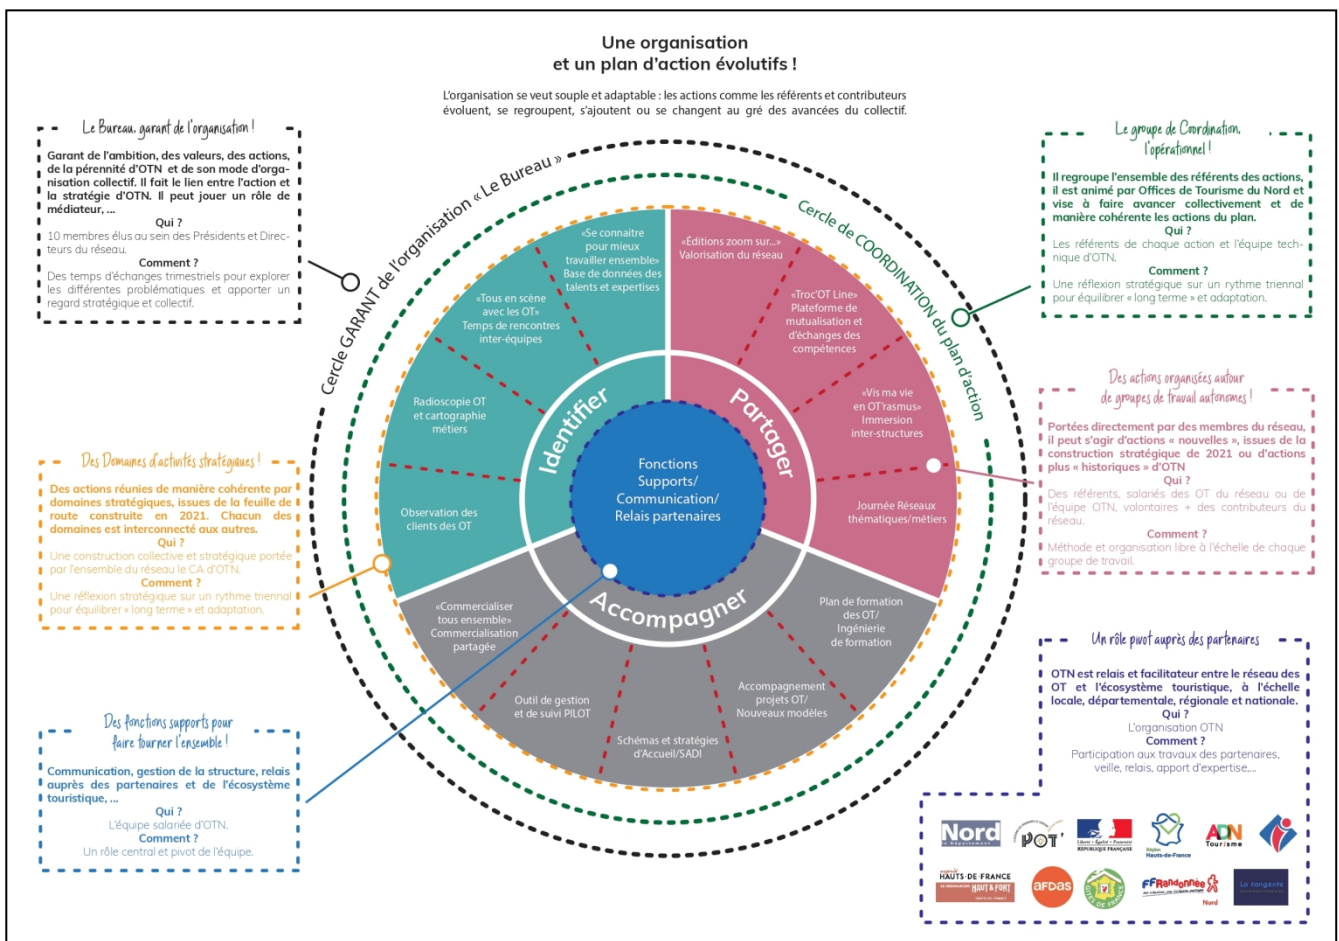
Une organisation
et un plan d'action évolutifs !

L'organisation se veut souple et adaptable : les actions comme les référents et contributeurs évoluent, se regroupent, s'ajoutent ou se changent au gré des avancées du collectif.

Le Bureau, garant de l'organisation !

Garant de l'ambition, des valeurs, des actions, de la pérennité d'OTN et de son mode d'organisation collectif. Il fait le lien entre l'action et la stratégie d'OTN. Il peut jouer un rôle de médiateur, ...

Qui ?
10 membres élus au sein des Présidents et Directeurs du réseau.

Comment ?
Des temps d'échanges trimestriels pour explorer les différentes problématiques et apporter un regard stratégique et collectif.

Le groupe de Coordination, l'opérationnel !

Il regroupe l'ensemble des référents des actions, il est animé par Offices de Tourisme du Nord et vise à faire avancer collectivement et de manière cohérente les actions du plan.

Qui ?
Les référents de chaque action et l'équipe technique d'OTN.

Comment ?
Une réflexion stratégique sur un rythme triennal pour équilibrer « long terme » et adaptation.

Cercle GARANT de l'organisation « Le Bureau »

Cercle de COORDINATION du plan d'action

«Se connaitre pour mieux travailler ensemble» Base de données des talents et expertises

«Tous en scène avec les OT» Temps de rencontres inter-équipes

Radioscopie OT et cartographie métiers

Observation des clients des OT

«Éditions zoom sur...» Valorisation du réseau

«Troc'OT Line» Plateforme de mutualisation et d'échanges des compétences

«Vis ma vie en OT'rasmus» Immersion inter-structures

Journée Réseaux thématiques/métiers

Identifier

Partager

Accompagner

Fonctions Supports/ Communication/ Relais partenaires

«Commercialiser tous ensemble» Commercialisation partagée

Outil de gestion et de suivi PILOT

Schémas et stratégies d'Accueil/SADI

Accompagnement projets OT/ Nouveaux modèles

Plan de formation des OT/ Ingénierie de formation

Des actions organisées autour de groupes de travail autonomes !

Portées directement par des membres du réseau, il peut s'agir d'actions « nouvelles », issues de la construction stratégique de 2021 ou d'actions plus « historiques » d'OTN

Qui ?
Des référents, salariés des OT du réseau ou de l'équipe OTN, volontaires + des contributeurs du réseau.

Comment ?
Méthode et organisation libre à l'échelle de chaque groupe de travail.

Des Domaines d'activités stratégiques !

Des actions réunies de manière cohérente par domaines stratégiques, issues de la feuille de route construite en 2021. Chacun des domaines est interconnecté aux autres.

Qui ?
Une construction collective et stratégique portée par l'ensemble du réseau le CA d'OTN.

Comment ?
Une réflexion stratégique sur un rythme triennal pour équilibrer « long terme » et adaptation.

Un rôle pivot auprès des partenaires

OTN est relais et facilitateur entre le réseau des OT et l'écosystème touristique, à l'échelle locale, départementale, régionale et nationale.

Qui ?
L'organisation OTN

Comment ?
Participation aux travaux des partenaires, veille, relais, apport d'expertise,...

Des fonctions supports pour faire tourner l'ensemble !

Communication, gestion de la structure, relais auprès des partenaires et de l'écosystème touristique, ...

Qui ?
L'équipe salariée d'OTN.

Comment ?
Un rôle central et pivot de l'équipe.

Nord le Département
POT
RÉPUBLIQUE FRANÇAISE
Région Hauts-de-France
ADN Tourisme
HAUTS-DE-FRANCE
AFDAS
FFRandonnée Nord
La Fongente